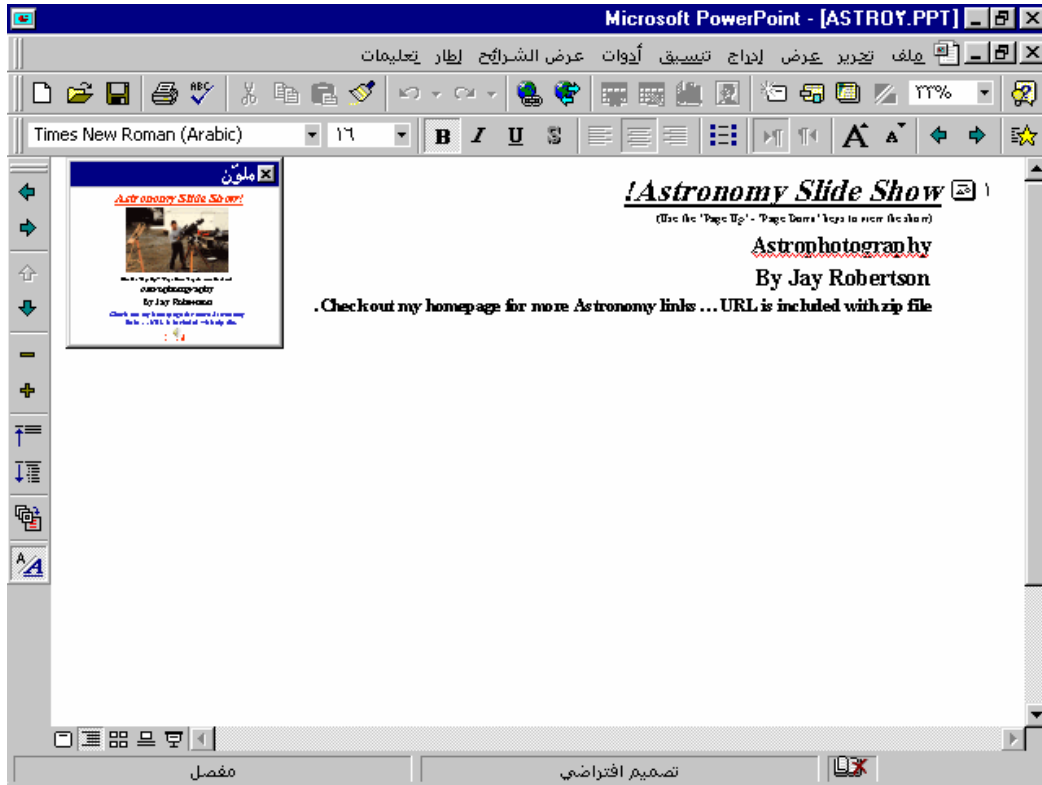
Microsoft PowerPoint - [ASTRO٢.PPT]

ملف تحرير عرض إدراج تنسيق أدوات عرض الشرائح إطار تعليمات

٣٣%

Times New Roman (Arabic) ١٦

ملوّن

Astronomy Slide Show!

١ !Astronomy Slide Show

(Use the 'Page Up' - 'Page Down' keys to view the show)

Astrophotography

By Jay Robertson

.Check out my homepage for more Astronomy links … URL is included with zip file

مفصل

تصميم افتراضي